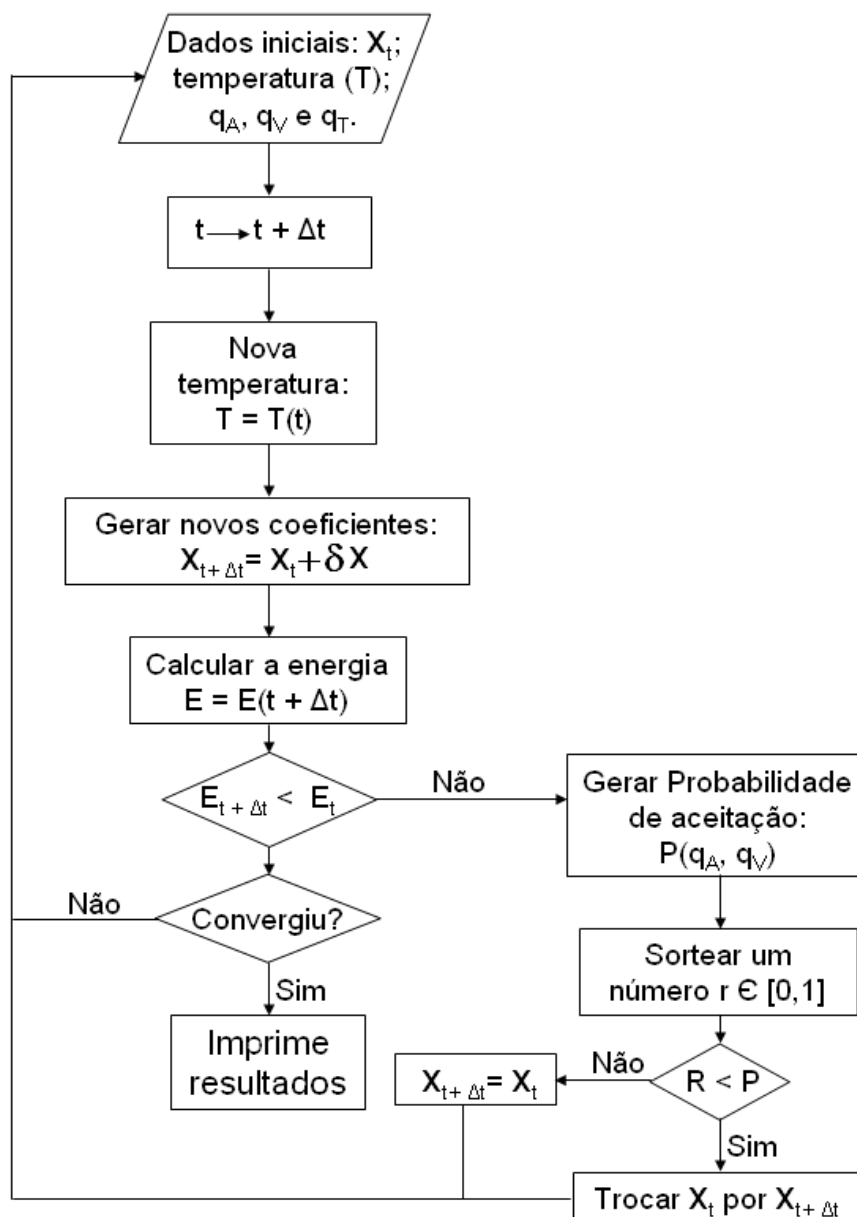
Dados iniciais: $X_t$; temperatura (T); $q_A$, $q_V$ e $q_T$.

$t \longrightarrow t + \Delta t$

Nova temperatura: $T = T(t)$

Gerar novos coeficientes: $X_{t+\Delta t} = X_t + \delta X$

Calcular a energia $E = E(t + \Delta t)$

$E_{t+\Delta t} < E_t$

Não

Gerar Probabilidade de aceitação: $P(q_A, q_V)$

Não

Convergiu?

Sim

Imprime resultados

Sortear um número r ∈ [0,1]

$X_{t+\Delta t} = X_t$

Não

R < P

Sim

Trocar $X_t$ por $X_{t+\Delta t}$